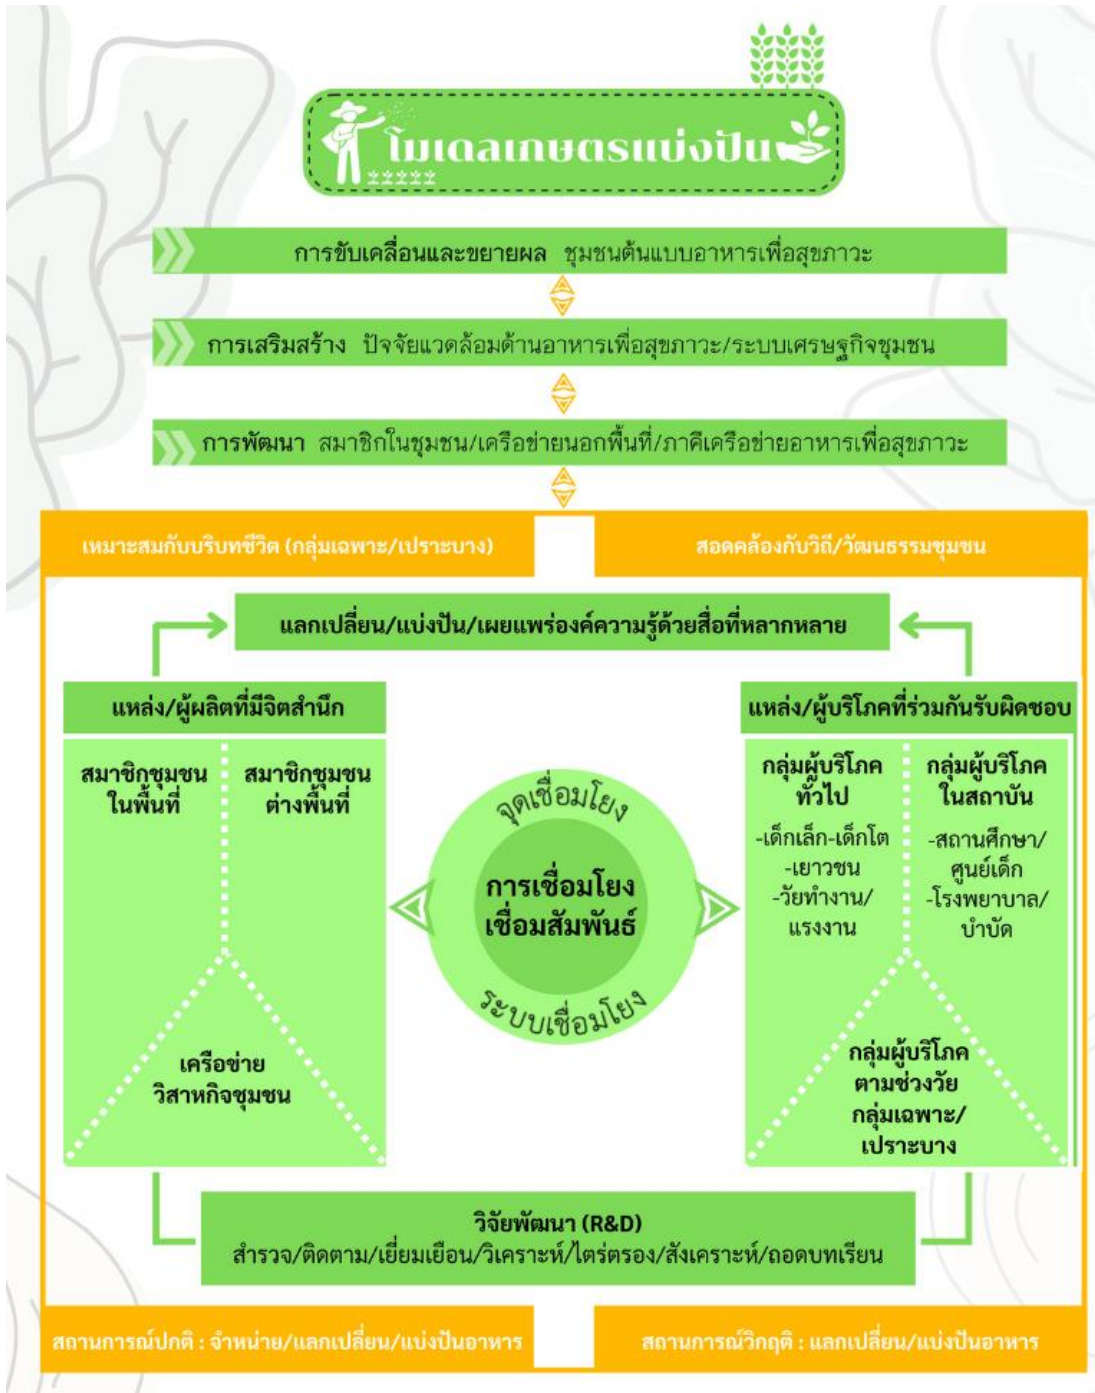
โมเดลเกษตรแบ่งปัน

การขับเคลื่อนและขยายผล ชุมชนต้นแบบอาหารเพื่อสุขภาวะ

การเสริมสร้าง ปัจจัยแวดล้อมด้านอาหารเพื่อสุขภาวะ/ระบบเศรษฐกิจชุมชน

การพัฒนา สมาชิกในชุมชน/เครือข่ายนอกพื้นที่/ภาคีเครือข่ายอาหารเพื่อสุขภาวะ

เหมาะสมกับบริบทชีวิต (กลุ่มเฉพาะ/เปราะบาง)

สอดคล้องกับวิถี/วัฒนธรรมชุมชน

แลกเปลี่ยน/แบ่งปัน/เผยแพร่องค์ความรู้ด้วยสื่อที่หลากหลาย

แหล่ง/ผู้ผลิตที่มีจิตสำนึก

สมาชิกชุมชน ในพื้นที่

สมาชิกชุมชน ต่างพื้นที่

เครือข่าย วิสาหกิจชุมชน

จุดเชื่อมโยง

การเชื่อมโยง เชื่อมสัมพันธ์

ระบบเชื่อมโยง

แหล่ง/ผู้บริโภคที่ร่วมกันรับผิดชอบ

กลุ่มผู้บริโภค ทั่วไป
-เด็กเล็ก-เด็กโต
-เยาวชน
-วัยทำงาน/แรงงาน

กลุ่มผู้บริโภค ในสถาบัน
-สถานศึกษา/ศูนย์เด็ก
-โรงพยาบาล/บำบัด

กลุ่มผู้บริโภค ตามช่วงวัย กลุ่มเฉพาะ/เปราะบาง

วิจัยพัฒนา (R&D)
สำรวจ/ติดตาม/เยี่ยมเยือน/วิเคราะห์/ไตร่ตรอง/สังเคราะห์/ถอดบทเรียน

สถานการณ์ปกติ : จำหน่าย/แลกเปลี่ยน/แบ่งปันอาหาร

สถานการณ์วิกฤติ : แลกเปลี่ยน/แบ่งปันอาหาร